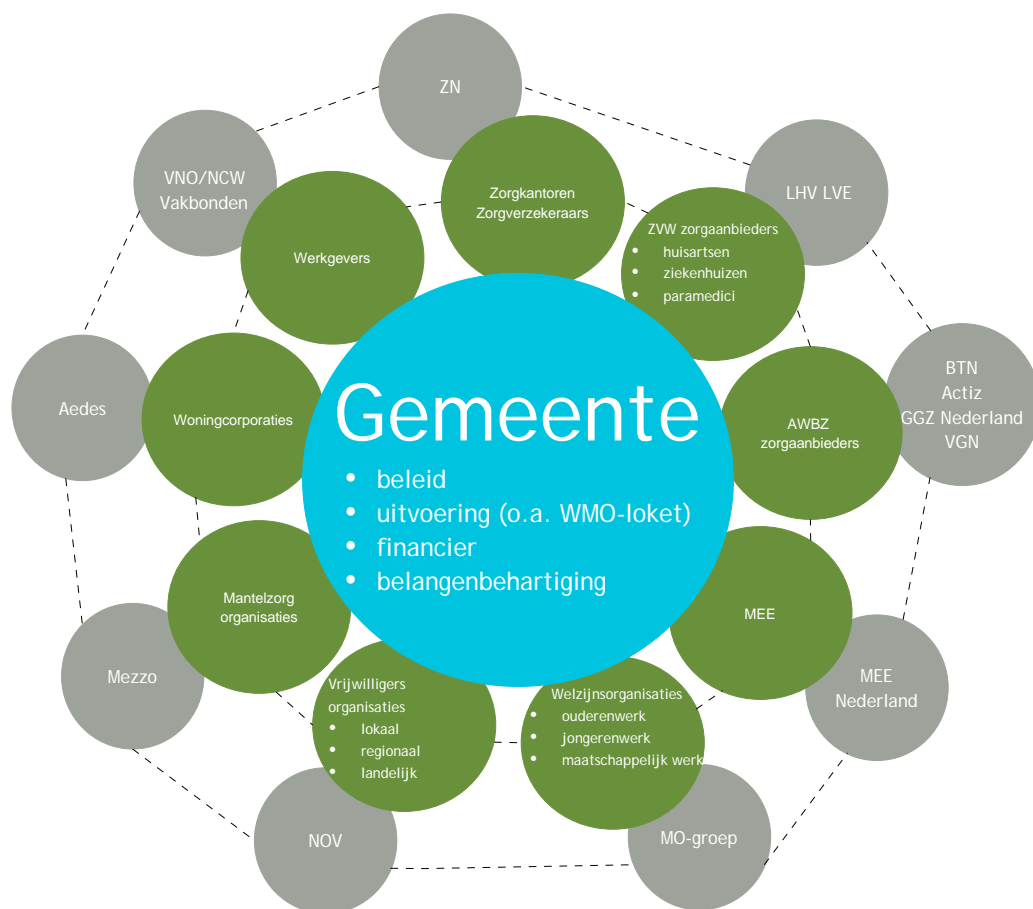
ZN

VNO/NCW
Vakbonden

LHV LVE

Zorgkantoren
Zorgverzekeraars

Werkgevers

ZVW zorgaanbieders
- huisartsen
- ziekenhuizen
- paramedici

BTN
Actiz
GGZ Nederland
VGN

Aedes

Woningcorporaties

Gemeente
- beleid
- uitvoering (o.a. WMO-loket)
- financier
- belangenbehartiging

AWBZ
zorgaanbieders

Mantelzorg
organisaties

MEE

Mezzo

MEE
Nederland

Vrijwilligers
organisaties
- lokaal
- regionaal
- landelijk

Welzijnsorganisaties
- ouderenwerk
- jongerenwerk
- maatschappelijk werk

NOV

MO-groep